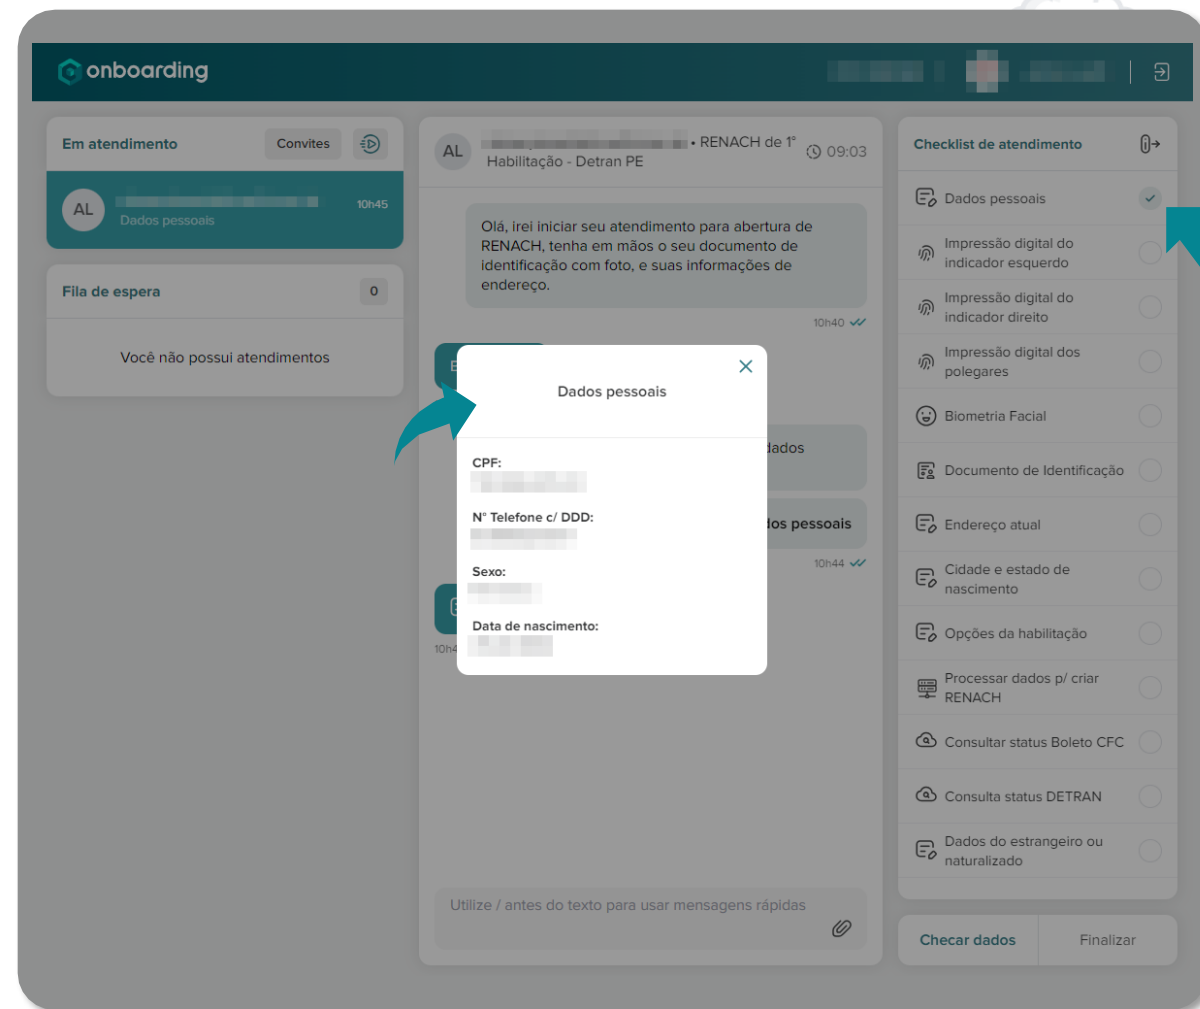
onboarding

Em atendimento
Convites

AL
10h45
Dados pessoais

Fila de espera
0

Você não possui atendimentos

AL
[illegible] • RENACH de 1ª Habilitação - Detran PE
09:03

Olá, irei iniciar seu atendimento para abertura de RENACH, tenha em mãos o seu documento de identificação com foto, e suas informações de endereço.
10h40

dados

dos pessoais
10h44

10h4

Dados pessoais

CPF:
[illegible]

N° Telefone c/ DDD:
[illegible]

Sexo:
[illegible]

Data de nascimento:
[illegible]

Utilize / antes do texto para usar mensagens rápidas

Checklist de atendimento

Dados pessoais
Impressão digital do indicador esquerdo
Impressão digital do indicador direito
Impressão digital dos polegares
Biometria Facial
Documento de Identificação
Endereço atual
Cidade e estado de nascimento
Opções da habilitação
Processar dados p/ criar RENACH
Consultar status Boleto CFC
Consulta status DETRAN
Dados do estrangeiro ou naturalizado

Checar dados
Finalizar